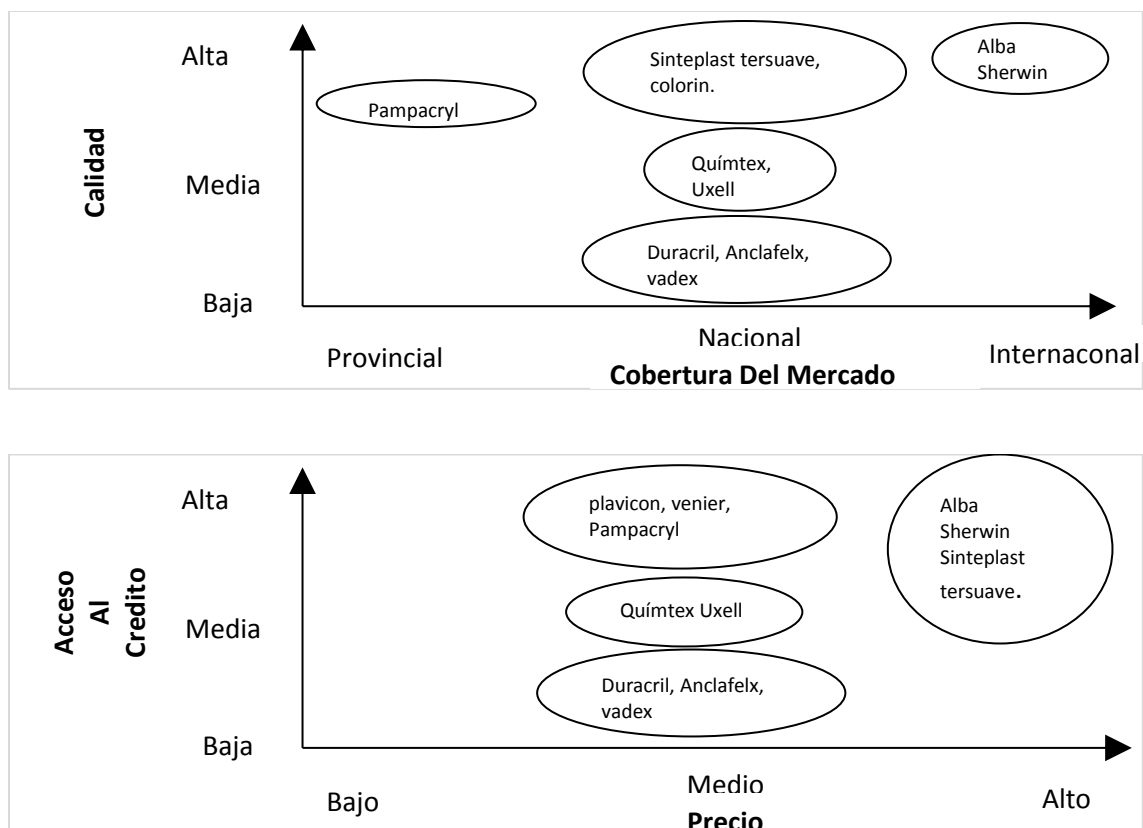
Calidad

Alta

Media

Baja

Pampacryl

Sinteplast tersuave, colorin.

Alba Sherwin

Químtex, Uxell

Duracril, Anclafelx, vadex

Provincial

Nacional

Internaconal

Cobertura Del Mercado

Acceso Al Credito

Alta

Media

Baja

plavicon, venier, Pampacryl

Alba Sherwin Sinteplast tersuave.

Químtex Uxell

Duracril, Anclafelx, vadex

Bajo

Medio

Alto

Precio